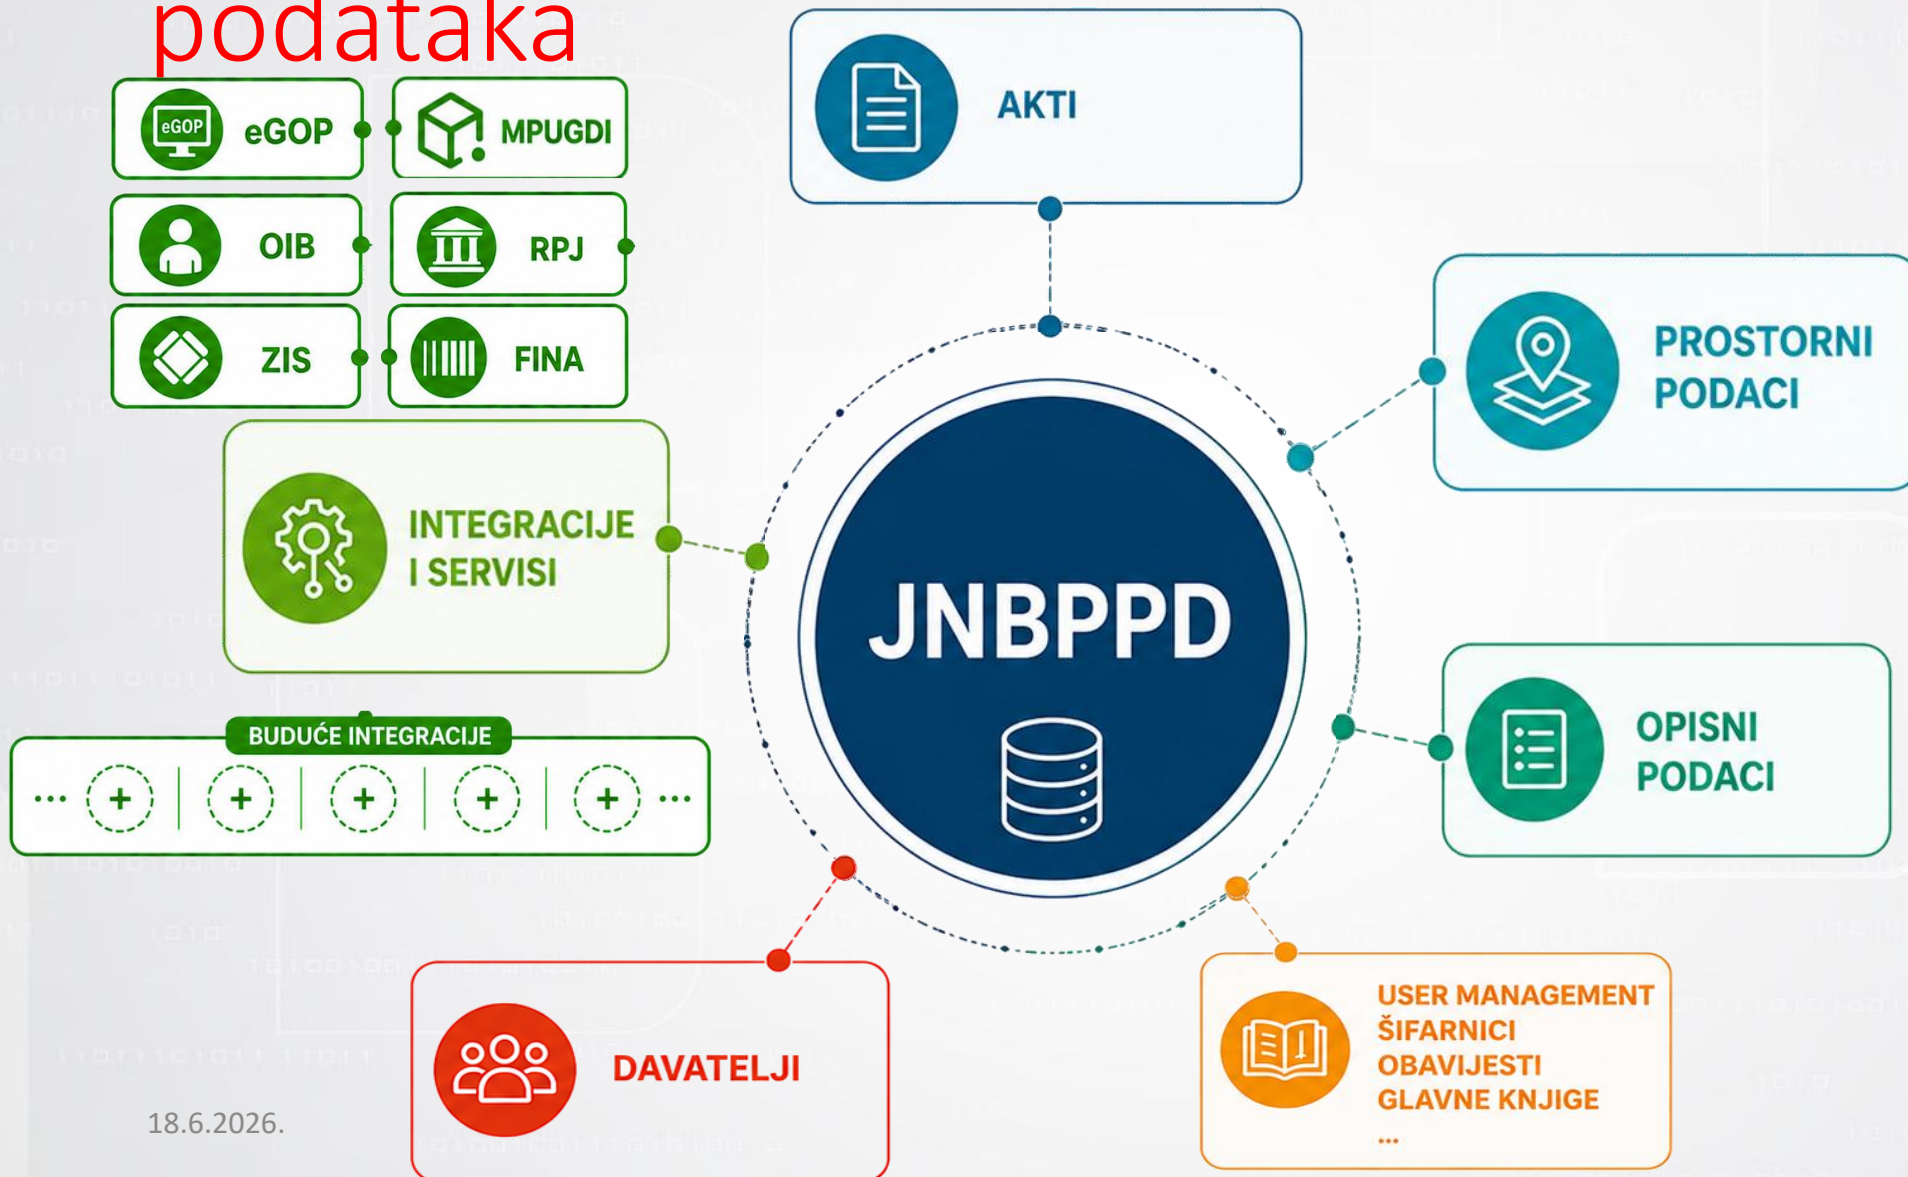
podataka

eGOP eGOP

MPUGDI

OIB

RPJ

ZIS

FINA

INTEGRACIJE I SERVISI

BUDUĆE INTEGRACIJE

... + + + + + ...

AKTI

PROSTORNI PODACI

JNBPPD

OPISNI PODACI

DAVATELJI

USER MANAGEMENT
ŠIFARNICI
OBAVIJESTI
GLAVNE KNJIGE
...

18.6.2026.